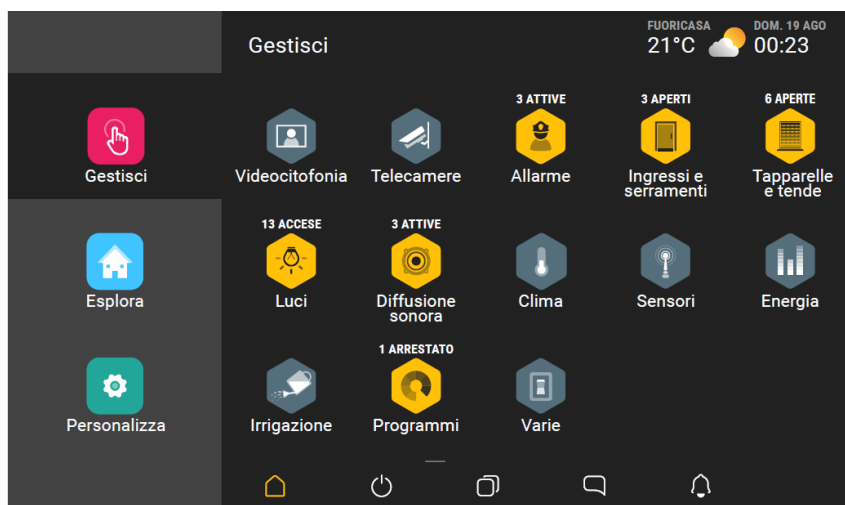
Gestisci

FUORICASA
21°C

DOM. 19 AGO
00:23

Gestisci

Esplora

Personalizza

Videocitofonia

Telecamere

3 ATTIVE
Allarme

3 APERTI
Ingressi e serramenti

6 APERTE
Tapparelle e tende

13 ACCESE
Luci

3 ATTIVE
Diffusione sonora

Clima

Sensori

Energia

Irrigazione

1 ARRESTATO
Programmi

Varie